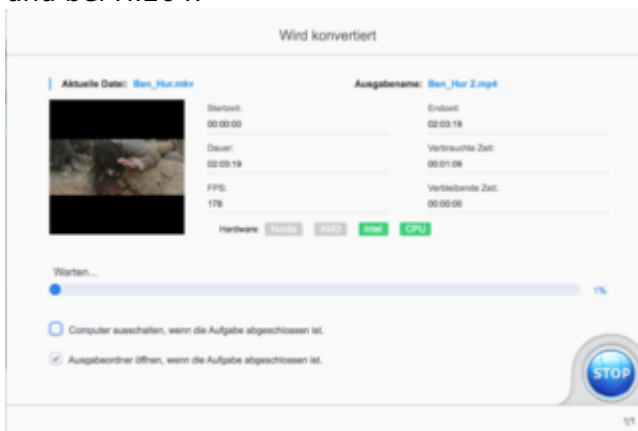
Wird konvertiert

Aktuelle Datei: Ben_Hur.mkv

Ausgabename: Ben_Hur 2.mp4

Startzeit:
00:00:00

Endzeit:
02:03:19

Dauer:
02:03:19

Verbrauchte Zeit:
00:01:09

FPS:
178

Verbleibende Zeit:
00:00:00

Hardware: Nvidia AMD Intel CPU

Warten...

1%

Computer ausschalten, wenn die Aufgabe abgeschlossen ist.

Ausgabeordner öffnen, wenn die Aufgabe abgeschlossen ist.

STOP

1/1